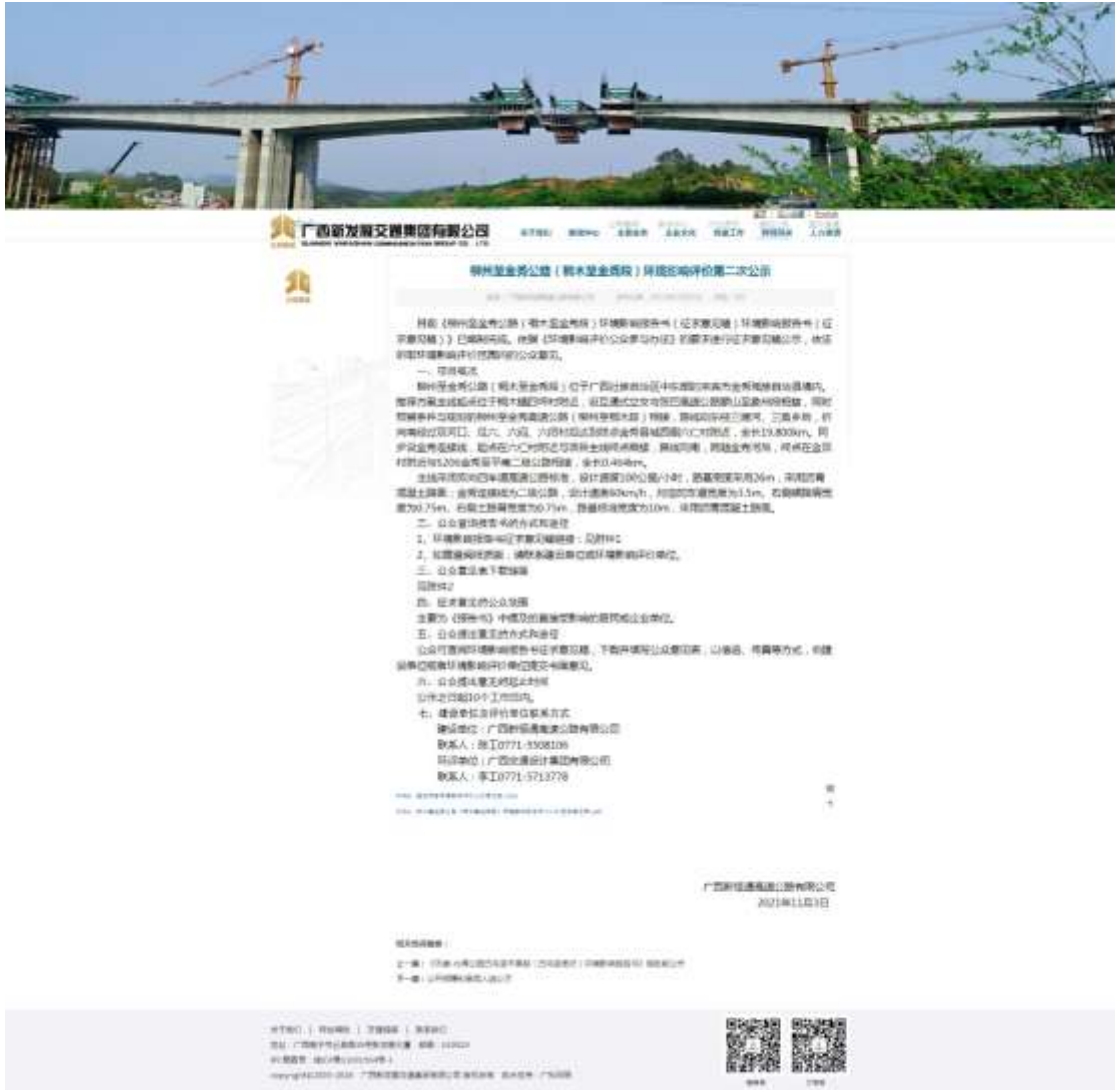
广西新发展交通集团有限公司
GUANGXI XINFAZHAN COMMUNICATION GROUP CO., LTD.

关于我们　新闻中心　主营业务　企业文化　党建工作　阳光招采　人力资源

柳州至金秀公路（鹿木至金秀段）环境影响评价第二次公示

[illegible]

目前《柳州至金秀公路（鹿木至金秀段）环境影响报告书（征求意见稿）环境影响报告书（征求意见稿）》已编制完成。依据《环境影响评价公众参与办法》的要求进行征求意见稿公示，收집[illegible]环境影响评价范围内的公众意见。

一、项目概况

柳州至金秀公路（鹿木至金秀段）位于广西壮族自治区中东部的来宾市金秀瑶族自治县境内。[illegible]全长19.800km，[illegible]全长0.464km。

主线采用双向四车道高速公路标准，设计速度100公里/小时，路基宽度采用26m，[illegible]

二、公众查询报告书的方式和途径

1、环境影响报告书征求意见稿链接：见附件1

2、如需查阅纸质版，请联系建设单位或环境影响评价单位。

三、公众意见表下载链接

见附件2

四、征求意见的公众范围

主要为《报告书》中提及的直接受影响的居民或企业单位。

五、公众提出意见的方式和途径

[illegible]

六、公众提出意见的起止时间

公示之日起10个工作日内。

七、建设单位及评价单位联系方式

建设单位：广西柳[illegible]高速公路有限公司

联系人：陈工0771-5508106

环评单位：广西交通设计集团有限公司

联系人：李工0771-5713778

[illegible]

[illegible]

广西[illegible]高速公路有限公司
2021年11月3日

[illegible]

上一篇：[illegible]
下一篇：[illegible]

关于我们 | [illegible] | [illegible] | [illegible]
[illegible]
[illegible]
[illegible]